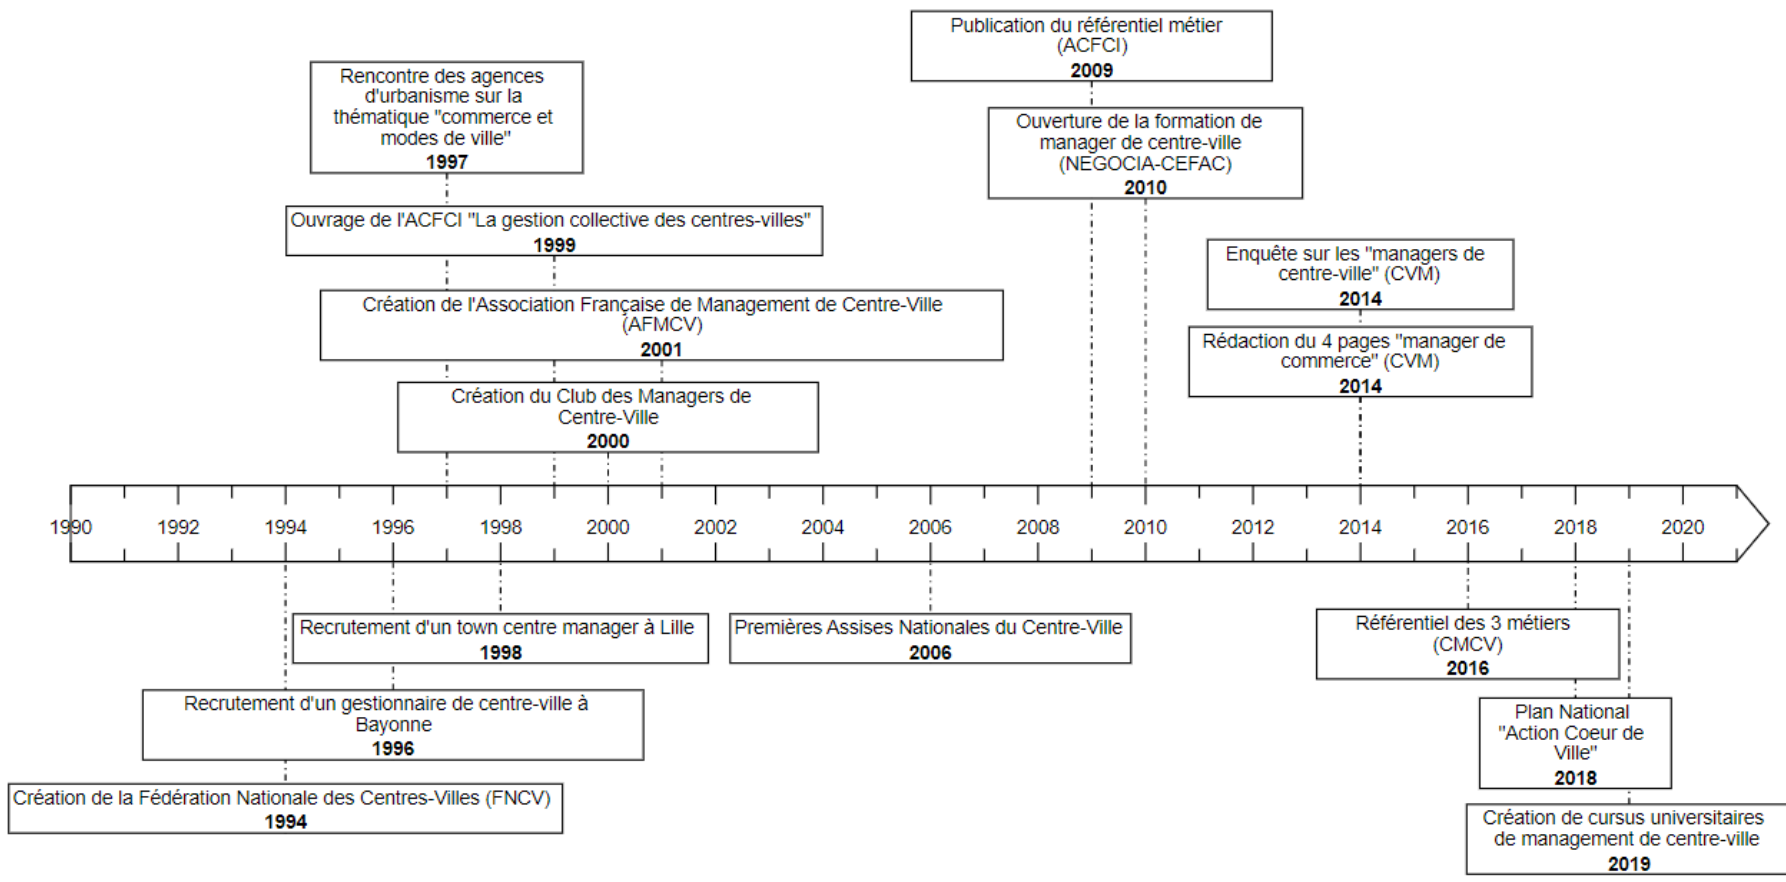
Publication du référentiel métier (ACFCI)
**2009**

Rencontre des agences d'urbanisme sur la thématique "commerce et modes de ville"
**1997**

Ouverture de la formation de manager de centre-ville (NEGOCIA-CEFAC)
**2010**

Ouvrage de l'ACFCI "La gestion collective des centres-villes"
**1999**

Enquête sur les "managers de centre-ville" (CVM)
**2014**

Création de l'Association Française de Management de Centre-Ville (AFMCV)
**2001**

Rédaction du 4 pages "manager de commerce" (CVM)
**2014**

Création du Club des Managers de Centre-Ville
**2000**

1990 1992 1994 1996 1998 2000 2002 2004 2006 2008 2010 2012 2014 2016 2018 2020

Recrutement d'un town centre manager à Lille
**1998**

Premières Assises Nationales du Centre-Ville
**2006**

Référentiel des 3 métiers (CMCV)
**2016**

Recrutement d'un gestionnaire de centre-ville à Bayonne
**1996**

Plan National "Action Coeur de Ville"
**2018**

Création de la Fédération Nationale des Centres-Villes (FNCV)
**1994**

Création de cursus universitaires de management de centre-ville
**2019**